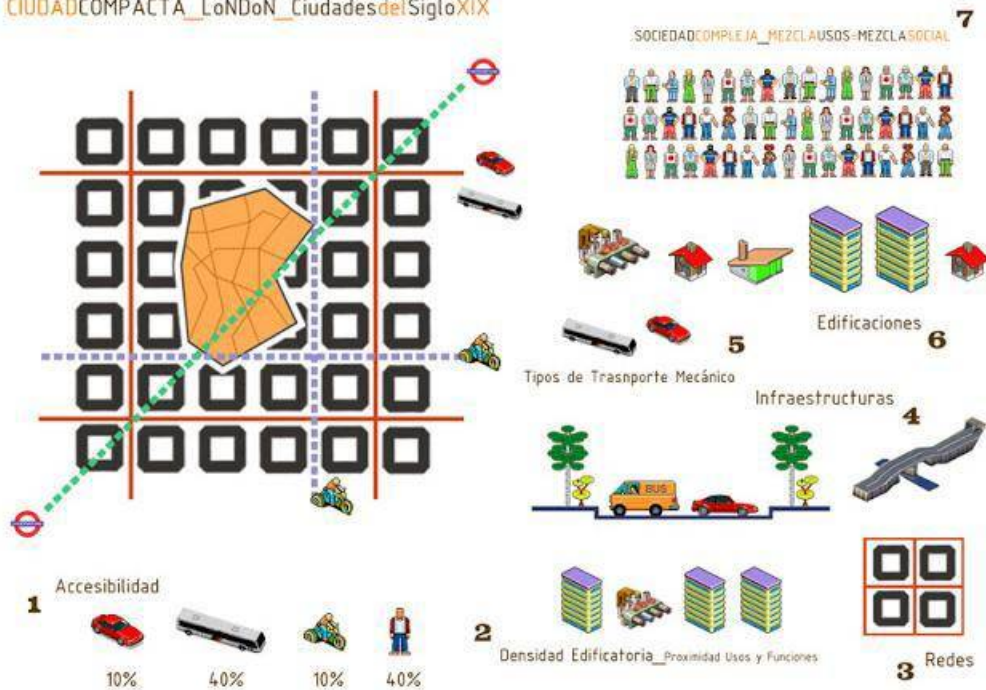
CIUDADCOMPACTA_LoNDoN_CiudadesdelSigloXIX

SOCIEDADCOMPLEJA_MEZCLAUSOS-MEZCLASOCIAL 7

BUS

Edificaciones 6

Tipos de Trasnporte Mecánico 5

Infraestructuras 4

1 Accesibilidad

10% 40% 10% 40%

2 Densidad Edificatoria_Proximidad Usos y Funciones

3 Redes